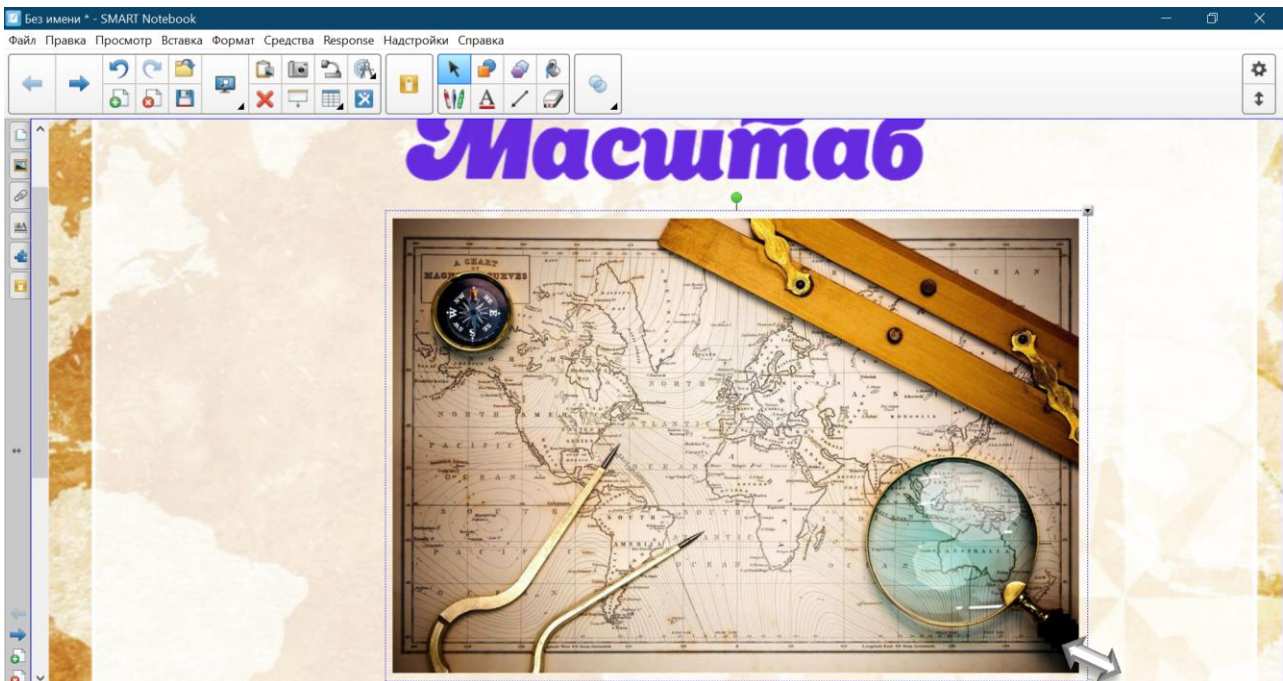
Без имени * - SMART Notebook

Файл Правка Просмотр Вставка Формат Средства Response Надстройки Справка

Масштаб

A CHART
MAGNETIC CURVES

NORTH
NORTH AMERICA
PACIFIC
OCEAN
ATLANTIC
OCEAN
SOUTH
AMERICA
OCEAN
AUSTRALIA